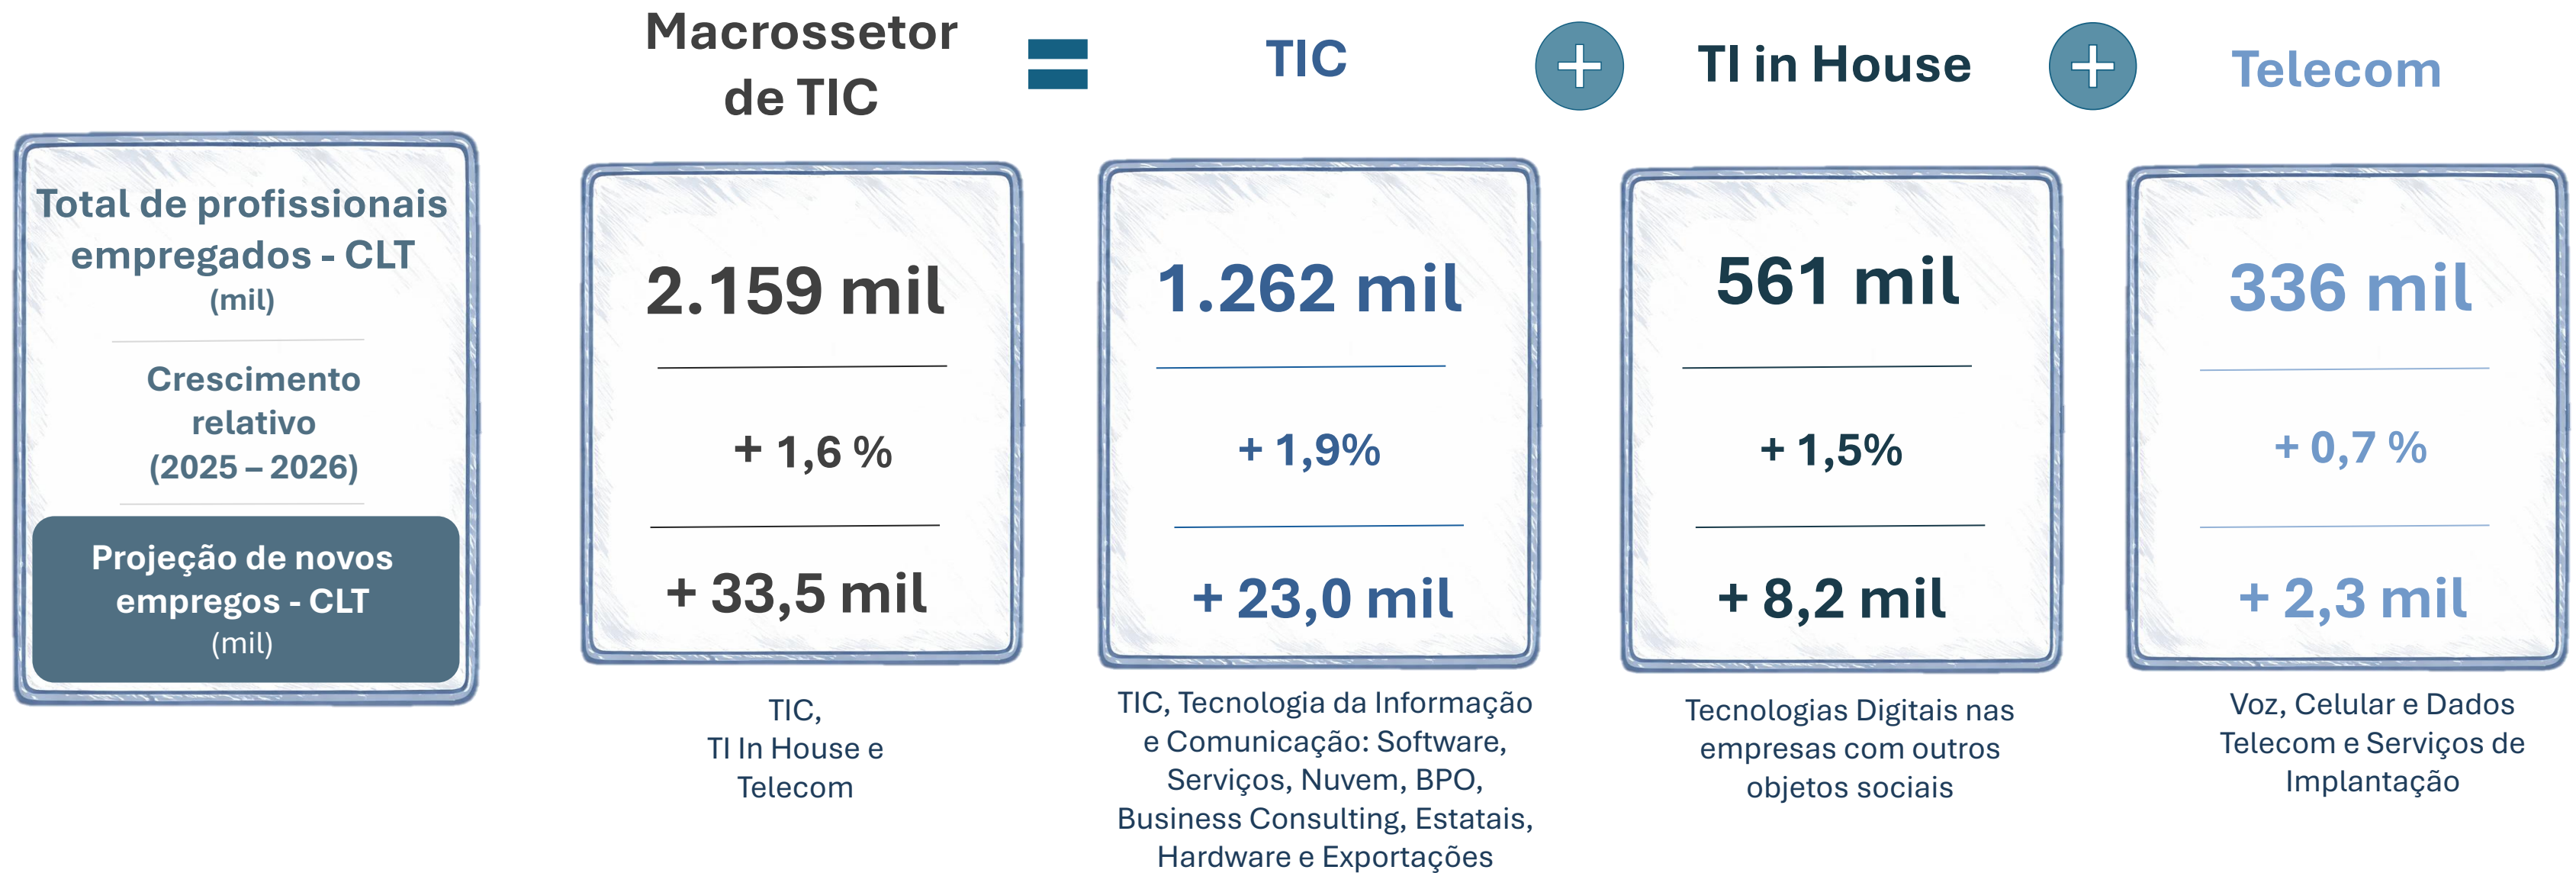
Macrossetor de TIC

TIC

TI in House

Telecom

Total de profissionais empregados - CLT (mil)

Crescimento relativo (2025 – 2026)

Projeção de novos empregos - CLT (mil)

2.159 mil

+ 1,6 %

+ 33,5 mil

TIC, TI In House e Telecom

1.262 mil

+ 1,9%

+ 23,0 mil

TIC, Tecnologia da Informação e Comunicação: Software, Serviços, Nuvem, BPO, Business Consulting, Estatais, Hardware e Exportações

561 mil

+ 1,5%

+ 8,2 mil

Tecnologias Digitais nas empresas com outros objetos sociais

336 mil

+ 0,7 %

+ 2,3 mil

Voz, Celular e Dados Telecom e Serviços de Implantação